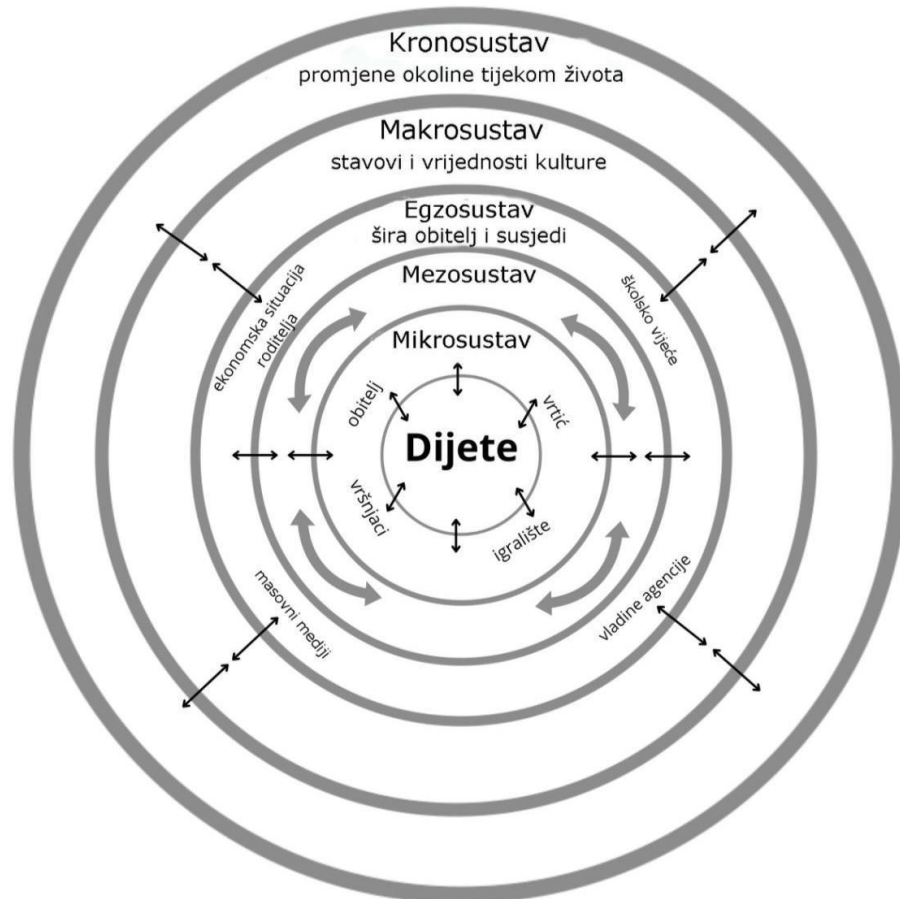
Kronosustav
promjene okoline tijekom života

Makrosustav
stavovi i vrijednosti kulture

Egzosustav
šira obitelj i susjedi

Mezosustav

Mikrosustav

ekonomska situacija roditelja

školsko vijeće

obitelj

vrtić

Dijete

vršnjaci

igralište

masovni mediji

vladine agencije